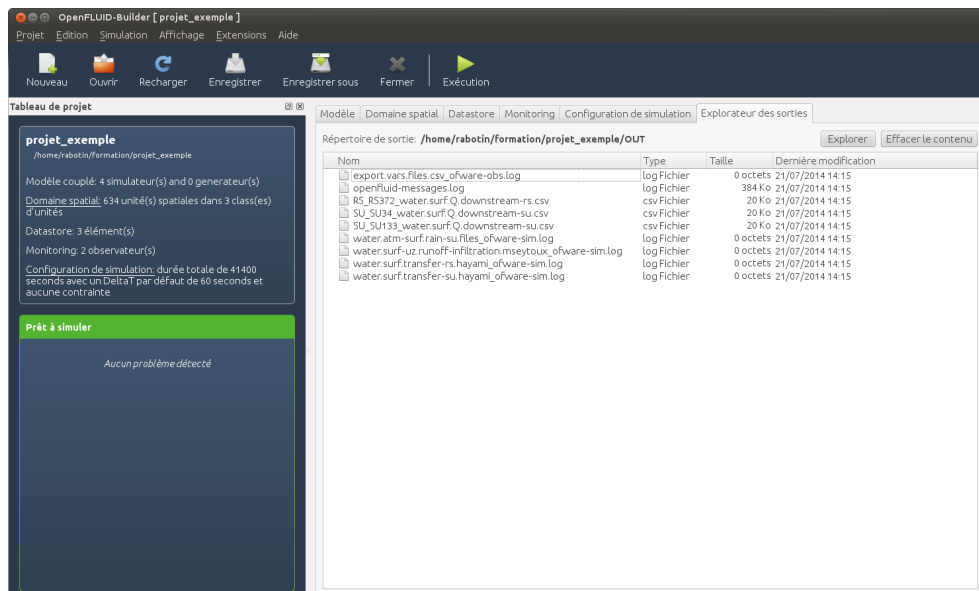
OpenFLUID-Builder [ projet_exemple ]

Projet Edition Simulation Affichage Extensions Aide

Nouveau Ouvrir Recharger Enregistrer Enregistrer sous Fermer Exécution

Tableau de projet

projet_exemple
/home/rabotin/formation/projet_exemple

Modèle couplé: 4 simulateur(s) and 0 generateur(s)

Domaine spatial: 634 unité(s) spatiales dans 3 class(es) d'unités

Datastore: 3 élément(s)

Monitoring: 2 observateur(s)

Configuration de simulation: durée totale de 41400 seconds avec un DeltaT par défaut de 60 seconds et aucune contrainte

Prêt à simuler

Aucun problème détecté

Modèle | Domaine spatial | Datastore | Monitoring | Configuration de simulation | Explorateur des sorties

Répertoire de sortie: /home/rabotin/formation/projet_exemple/OUT

Explorer Effacer le contenu

| Nom | Type | Taille | Dernière modification |
|---|---|---|---|
| export.vars.files.csv_ofware-obs.log | log Fichier | 0 octets | 21/07/2014 14:15 |
| openfluid-messages.log | log Fichier | 384 Ko | 21/07/2014 14:15 |
| RS_RS372_water.surf.Q.downstream-rs.csv | csv Fichier | 20 Ko | 21/07/2014 14:15 |
| SU_SU34_water.surf.Q.downstream-su.csv | csv Fichier | 20 Ko | 21/07/2014 14:15 |
| SU_SU133_water.surf.Q.downstream-su.csv | csv Fichier | 20 Ko | 21/07/2014 14:15 |
| water.atm-surf.rain-su.files_ofware-sim.log | log Fichier | 0 octets | 21/07/2014 14:15 |
| water.surf-uz.runoff-infiltration.mseytoux_ofware-sim.log | log Fichier | 0 octets | 21/07/2014 14:15 |
| water.surf.transfer-rs.hayami_ofware-sim.log | log Fichier | 0 octets | 21/07/2014 14:15 |
| water.surf.transfer-su.hayami_ofware-sim.log | log Fichier | 0 octets | 21/07/2014 14:15 |